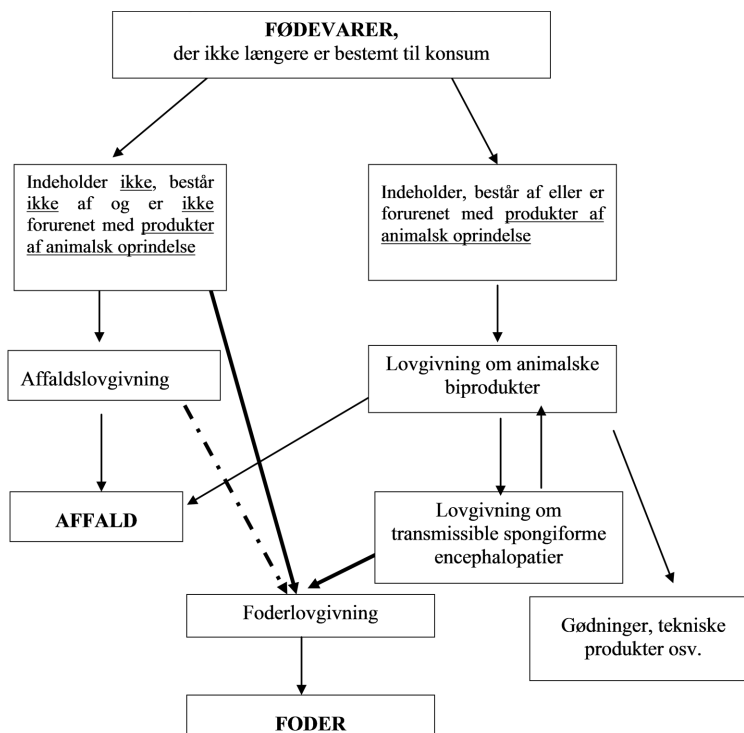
FØDEVARER,
der ikke længere er bestemt til konsum

Indeholder ikke, består ikke af og er ikke forurenet med produkter af animalsk oprindelse

Indeholder, består af eller er forurenet med produkter af animalsk oprindelse

Affaldslovgivning

Lovgivning om animalske biprodukter

AFFALD

Lovgivning om transmissible spongiforme encephalopatier

Foderlovgivning

Gødninger, tekniske produkter osv.

FODER